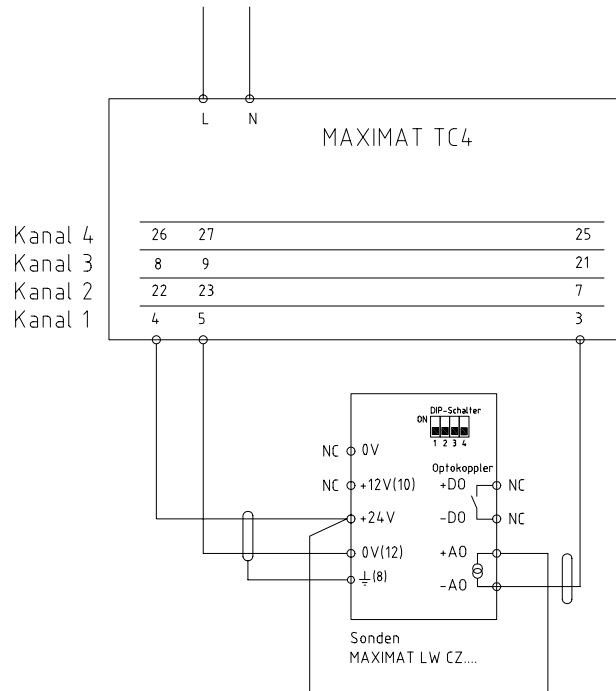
L N

MAXIMAT TC4

Kanal 4 26 27 25
Kanal 3 8 9 21
Kanal 2 22 23 7
Kanal 1 4 5 3

DIP-Schalter
ON
1 2 3 4

NC 0V
NC +12V(10)
+24V
0V(12)
$\perp$(8)

Optokoppler
+DO NC
-DO NC
+AO
-AO

Sonden
MAXIMAT LW CZ....